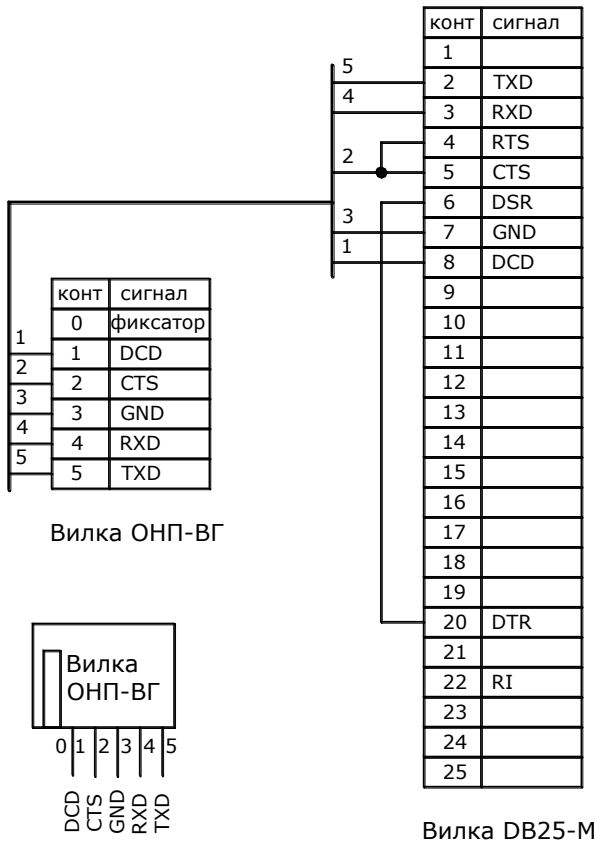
| конт | сигнал |
|---|---|
| 1 | |
| 2 | TXD |
| 3 | RXD |
| 4 | RTS |
| 5 | CTS |
| 6 | DSR |
| 7 | GND |
| 8 | DCD |
| 9 | |
| 10 | |
| 11 | |
| 12 | |
| 13 | |
| 14 | |
| 15 | |
| 16 | |
| 17 | |
| 18 | |
| 19 | |
| 20 | DTR |
| 21 | |
| 22 | RI |
| 23 | |
| 24 | |
| 25 | |

5
4
2
3
1

| конт | сигнал |
|---|---|
| 0 | фиксатор |
| 1 | DCD |
| 2 | CTS |
| 3 | GND |
| 4 | RXD |
| 5 | TXD |

1
2
3
4
5

Вилка ОНП-ВГ

Вилка ОНП-ВГ

0 1 2 3 4 5

DCD CTS GND RXD TXD

Вилка DB25-M